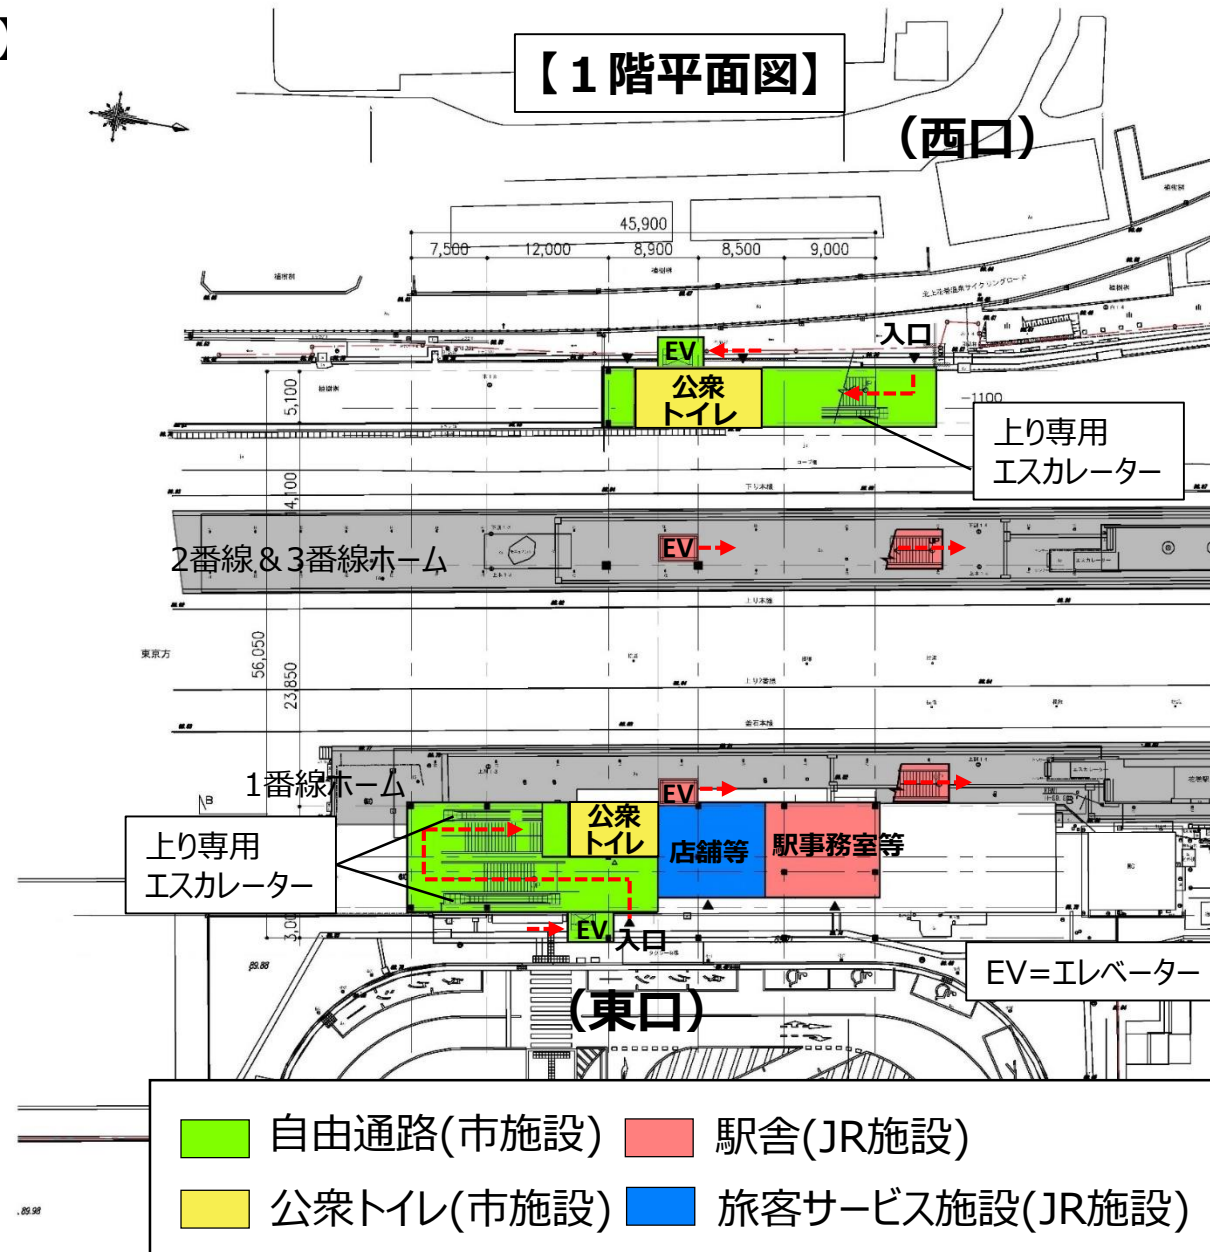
【１階平面図】

（西口）

45,900
7,500
12,000
8,900
8,500
9,000

入口
EV
公衆トイレ

上り専用
エスカレーター

5,100
4,100

2番線＆3番線ホーム
EV

東京方
56,050
23,850

1番線ホーム
EV
上り専用
エスカレーター
公衆トイレ
店舗等
駅事務室等
EV
入口
3,000

EV=エレベーター

（東口）

自由通路(市施設)
駅舎(JR施設)
公衆トイレ(市施設)
旅客サービス施設(JR施設)